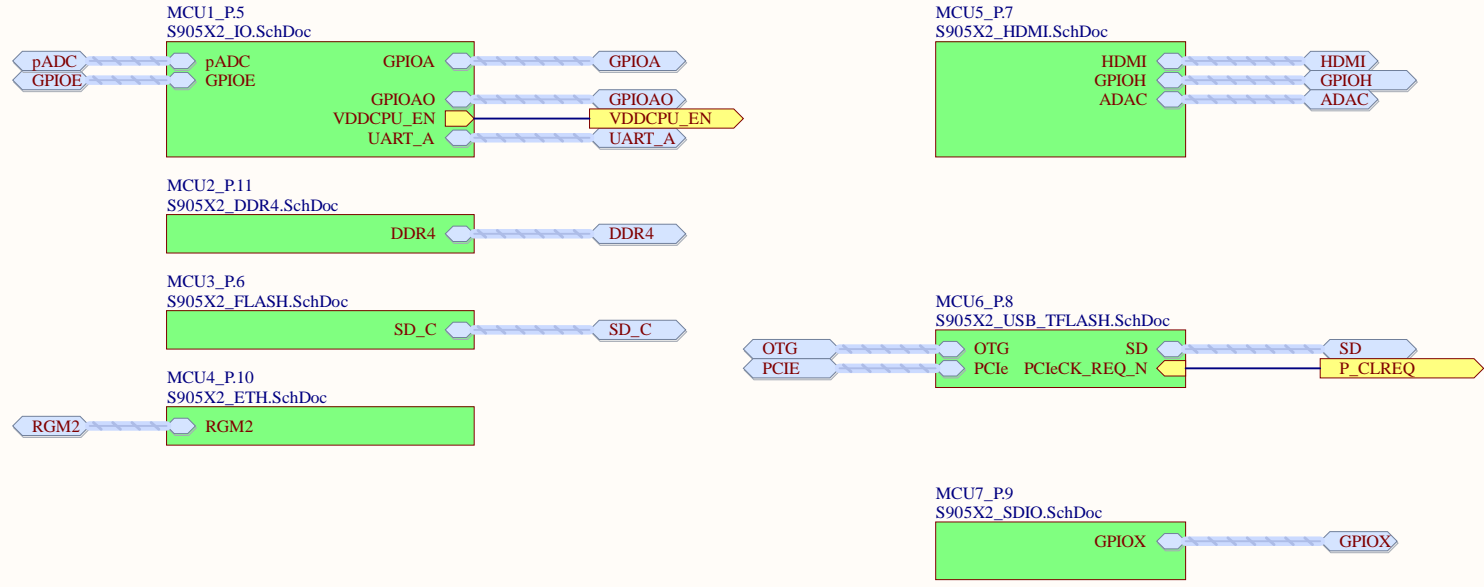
MCU1_P.5
S905X2_IO.SchDoc

pADC
GPIOE
pADC
GPIOE
GPIOA
GPIOAO
VDDCPU_EN
UART_A
GPIOA
GPIOAO
VDDCPU_EN
UART_A

MCU2_P.11
S905X2_DDR4.SchDoc
DDR4
DDR4

MCU3_P.6
S905X2_FLASH.SchDoc
SD_C
SD_C

MCU4_P.10
S905X2_ETH.SchDoc
RGM2
RGM2

MCU5_P.7
S905X2_HDMI.SchDoc
HDMI
GPIOH
ADAC
HDMI
GPIOH
ADAC

MCU6_P.8
S905X2_USB_TFLASH.SchDoc
OTG
PCIE
OTG
PCIe
SD
PCIeCK_REQ_N
SD
P_CLREQ

MCU7_P.9
S905X2_SDIO.SchDoc
GPIOX
GPIOX